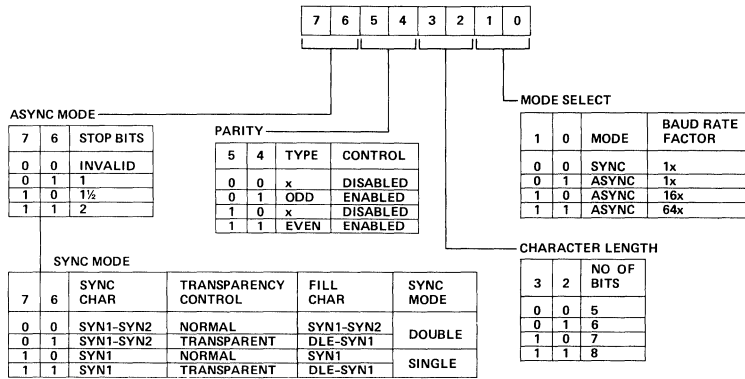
| 7 | 6 | 5 | 4 | 3 | 2 | 1 | 0 |
|---|---|---|---|---|---|---|---|

ASYNC MODE

| 7 | 6 | STOP BITS |
|---|---|---|
| 0 | 0 | INVALID |
| 0 | 1 | 1 |
| 1 | 0 | 1½ |
| 1 | 1 | 2 |

PARITY

| 5 | 4 | TYPE | CONTROL |
|---|---|---|---|
| 0 | 0 | x | DISABLED |
| 0 | 1 | ODD | ENABLED |
| 1 | 0 | x | DISABLED |
| 1 | 1 | EVEN | ENABLED |

MODE SELECT

| 1 | 0 | MODE | BAUD RATE FACTOR |
|---|---|---|---|
| 0 | 0 | SYNC | 1x |
| 0 | 1 | ASYNC | 1x |
| 1 | 0 | ASYNC | 16x |
| 1 | 1 | ASYNC | 64x |

CHARACTER LENGTH

| 3 | 2 | NO OF BITS |
|---|---|---|
| 0 | 0 | 5 |
| 0 | 1 | 6 |
| 1 | 0 | 7 |
| 1 | 1 | 8 |

SYNC MODE

| 7 | 6 | SYNC CHAR | TRANSPARENCY CONTROL | FILL CHAR | SYNC MODE |
|---|---|---|---|---|---|
| 0 | 0 | SYN1-SYN2 | NORMAL | SYN1-SYN2 | DOUBLE |
| 0 | 1 | SYN1-SYN2 | TRANSPARENT | DLE-SYN1 | |
| 1 | 0 | SYN1 | NORMAL | SYN1 | SINGLE |
| 1 | 1 | SYN1 | TRANSPARENT | DLE-SYN1 | |